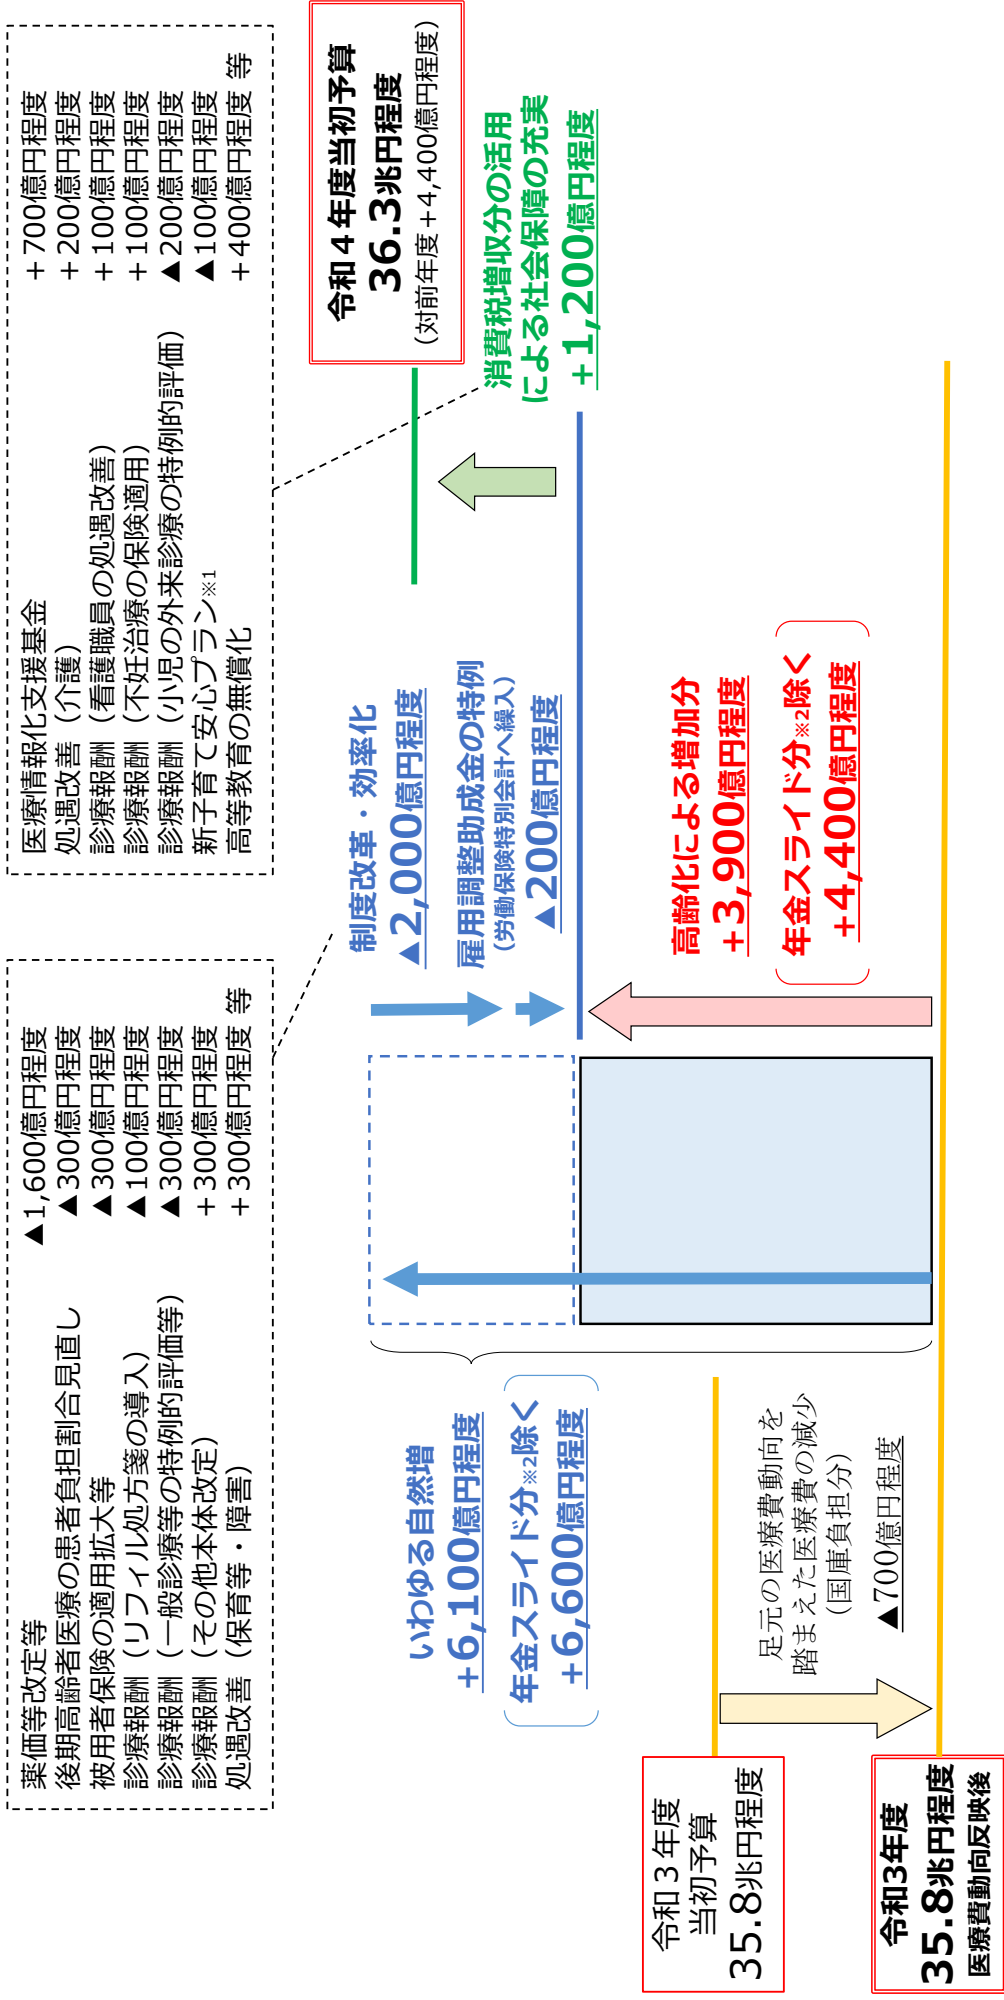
令和４年度当初予算
36.3兆円程度
（対前年度＋4,400億円程度）

消費税増収分の活用による社会保障の充実
＋1,200億円程度

医療情報化支援基金　＋700億円程度
処遇改善（介護）　＋200億円程度
診療報酬（看護職員の処遇改善）　＋100億円程度
診療報酬（不妊治療の保険適用）　＋100億円程度
診療報酬（小児の外来診療の特例的評価）　▲200億円程度
新子育て安心プラン※1　▲100億円程度
高等教育の無償化　＋400億円程度　等

制度改革・効率化
▲2,000億円程度

雇用調整助成金の特例
（労働保険特別会計へ繰入）
▲200億円程度

薬価等改定等　▲1,600億円程度
後期高齢者医療の患者負担割合見直し　▲300億円程度
被用者保険の適用拡大等　▲300億円程度
診療報酬（リフィル処方箋の導入）　▲100億円程度
診療報酬（一般診療等の特例的評価等）　▲300億円程度
診療報酬（その他本体改定）　＋300億円程度
処遇改善（保育等・障害）　＋300億円程度　等

高齢化による増加分
＋3,900億円程度

年金スライド分※2除く
＋4,400億円程度

いわゆる自然増
＋6,100億円程度

年金スライド分※2除く
＋6,600億円程度

足元の医療費動向を踏まえた医療費の減少（国庫負担分）
▲700億円程度

令和３年度
当初予算
35.8兆円程度

令和3年度
35.8兆円程度
医療費動向反映後